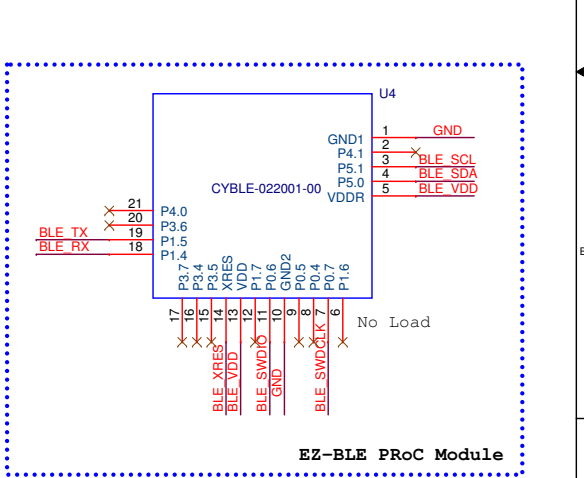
U4

CYBLE-022001-00

GND1
P4.1
P5.1
P5.0
VDDR

1 GND
2
3 BLE_SCL
4 BLE_SDA
5 BLE_VDD

21
20
19
18

P4.0
P3.6
P1.5
P1.4

BLE_TX
BLE_RX

P3.7
P3.4
P3.5
XRES
VDD
P1.7
P0.6
GND2
P0.5
P0.4
P0.7
P1.6

17
16
15
14
13
12
11
10
9
8
7
6

No Load

BLE_XRES
BLE_VDD
BLE_SWDIO
GND
BLE_SWDCLK

EZ-BLE PRoC Module